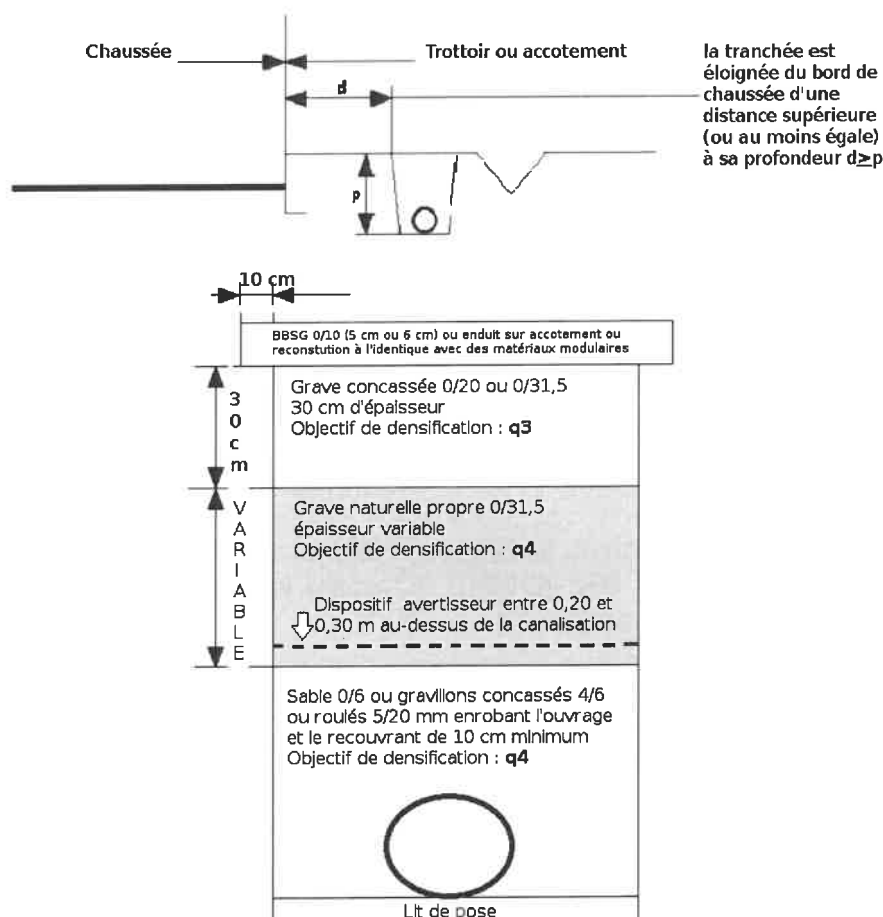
Chaussée

Trottoir ou accotement

la tranchée est éloignée du bord de chaussée d'une distance supérieure (ou au moins égale) à sa profondeur d≥p

d

p

10 cm

BBSG 0/10 (5 cm ou 6 cm) ou enduit sur accotement ou reconstution à l'identique avec des matériaux modulaires

30 cm

Grave concassée 0/20 ou 0/31,5
30 cm d'épaisseur
Objectif de densification : **q3**

VARIABLE

Grave naturelle propre 0/31,5
épaisseur variable
Objectif de densification : **q4**

Dispositif avertisseur entre 0,20 et 0,30 m au-dessus de la canalisation

Sable 0/6 ou gravillons concassés 4/6 ou roulés 5/20 mm enrobant l'ouvrage et le recouvrant de 10 cm minimum
Objectif de densification : **q4**

Lit de pose